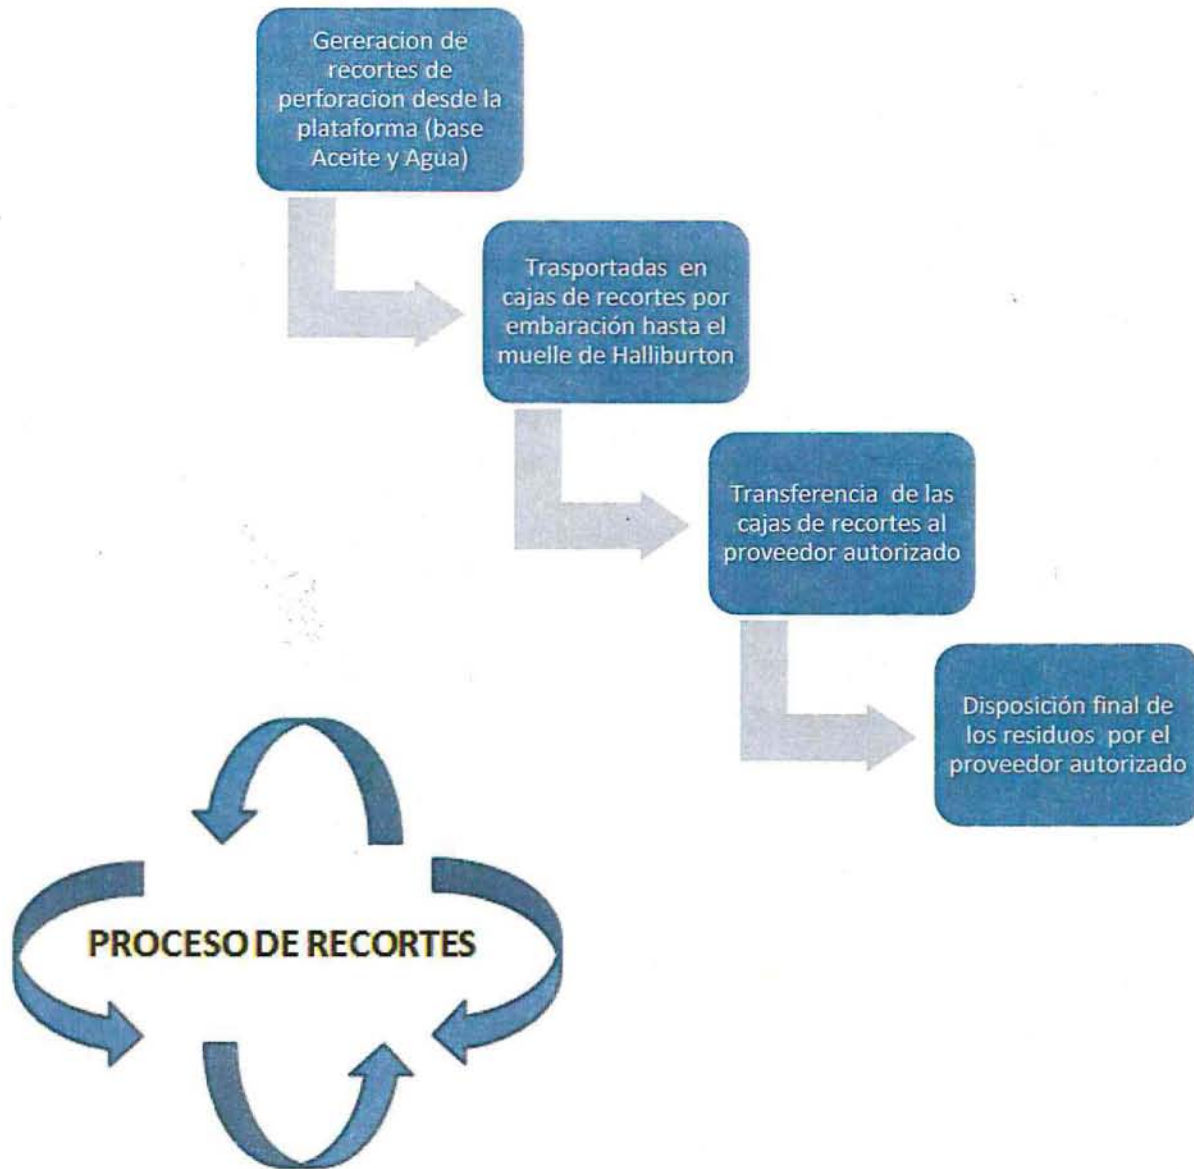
Gereracion de recortes de perforacion desde la plataforma (base Aceite y Agua)

Trasportadas en cajas de recortes por embaración hasta el muelle de Halliburton

Transferencia de las cajas de recortes al proveedor autorizado

Disposición final de los residuos por el proveedor autorizado

PROCESO DE RECORTES